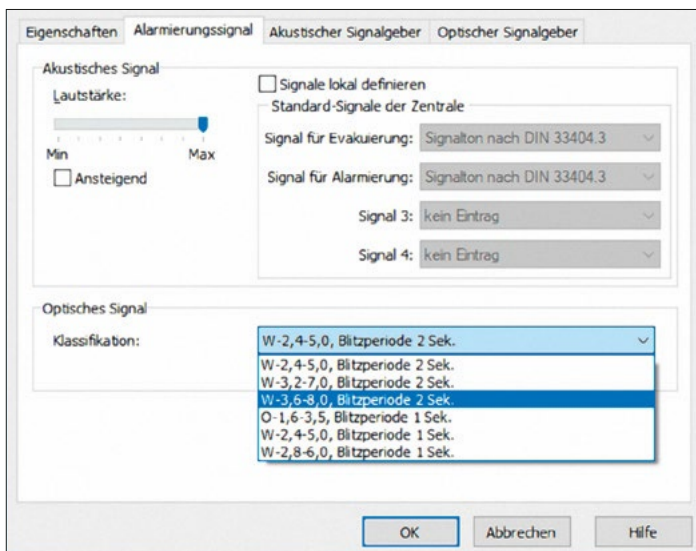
Eigenschaften | Alarmierungssignal | Akustischer Signalgeber | Optischer Signalgeber

Akustisches Signal

Lautstärke:

Min Max

Ansteigend

Signale lokal definieren

Standard-Signale der Zentrale

Signal für Evakuierung: Signalton nach DIN 33404.3

Signal für Alarmierung: Signalton nach DIN 33404.3

Signal 3: kein Eintrag

Signal 4: kein Eintrag

Optisches Signal

Klassifikation: W-2,4-5,0, Blitzperiode 2 Sek.

W-2,4-5,0, Blitzperiode 2 Sek.
W-3,2-7,0, Blitzperiode 2 Sek.
W-3,6-8,0, Blitzperiode 2 Sek.
O-1,6-3,5, Blitzperiode 1 Sek.
W-2,4-5,0, Blitzperiode 1 Sek.
W-2,8-6,0, Blitzperiode 1 Sek.

OK | Abbrechen | Hilfe